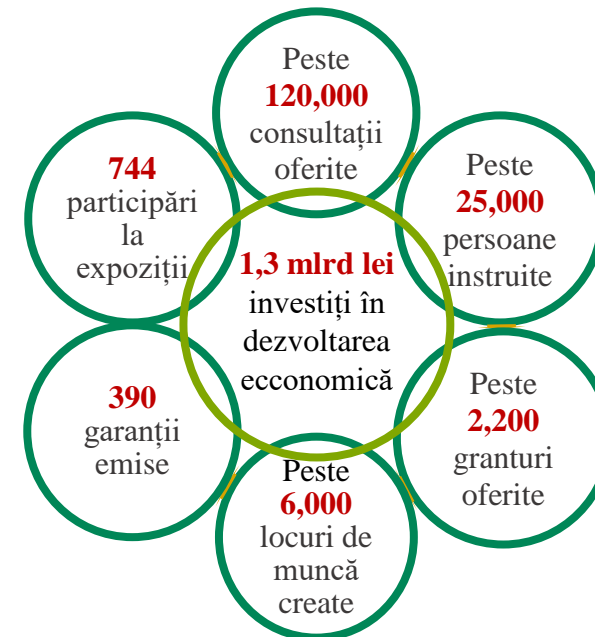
1,3 mlrd lei investiți în dezvoltarea ecconomică

Peste 120,000 consultații oferite

Peste 25,000 persoane instruite

Peste 2,200 granturi oferite

Peste 6,000 locuri de muncă create

390 garanții emise

744 participări la expoziții